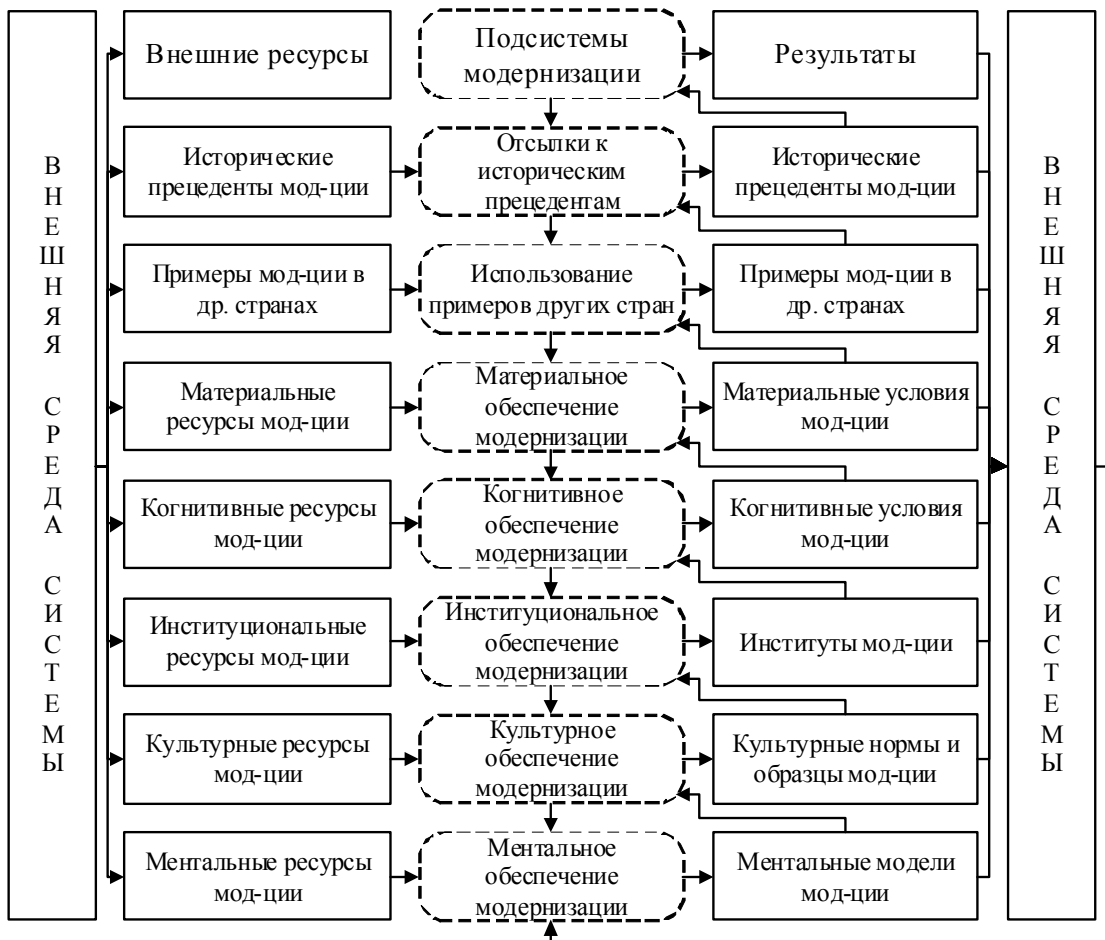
ВНЕШНЯЯ СРЕДА СИСТЕМЫ

Внешние ресурсы

Подсистемы модернизации

Результаты

Исторические прецеденты мод-ции

Отсылки к историческим прецедентам

Исторические прецеденты мод-ции

Примеры мод-ции в др. странах

Использование примеров других стран

Примеры мод-ции в др. странах

Материальные ресурсы мод-ции

Материальное обеспечение модернизации

Материальные условия мод-ции

Когнитивные ресурсы мод-ции

Когнитивное обеспечение модернизации

Когнитивные условия мод-ции

Институциональные ресурсы мод-ции

Институциональное обеспечение модернизации

Институты мод-ции

Культурные ресурсы мод-ции

Культурное обеспечение модернизации

Культурные нормы и образцы мод-ции

Ментальные ресурсы мод-ции

Ментальное обеспечение модернизации

Ментальные модели мод-ции

ВНЕШНЯЯ СРЕДА СИСТЕМЫ